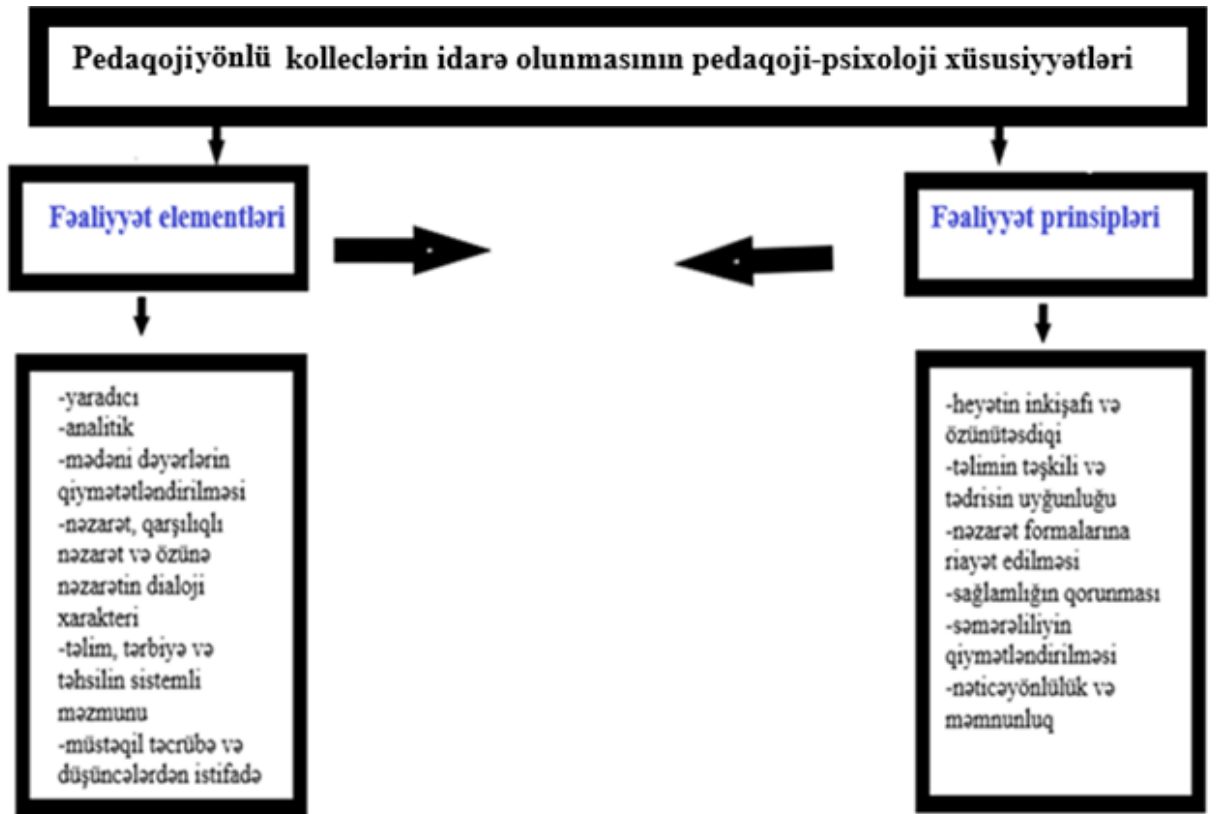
Pedaqojiyönlü kolleclərin idarə olunmasının pedaqoji-psixoloji xüsusiyyətləri

Fəaliyyət elementləri

Fəaliyyət prinsipləri

-yaradıcı
-analitik
-mədəni dəyərlərin qiymətləndirilməsi
-nəzarət, qarşılıqlı nəzarət və özünə nəzarətin dialoji xarakteri
-təlim, tərbiyə və təhsilin sistemli məzmunu
-müstəqil təcrübə və düşüncələrdən istifadə

-heyətin inkişafı və özünütəsdiqi
-təlimin təşkili və tədrisin uyğunluğu
-nəzarət formalarına riayət edilməsi
-sağlamlığın qorunması
-səmərəliliyin qiymətləndirilməsi
-nəticəyönlülük və məmnunluq